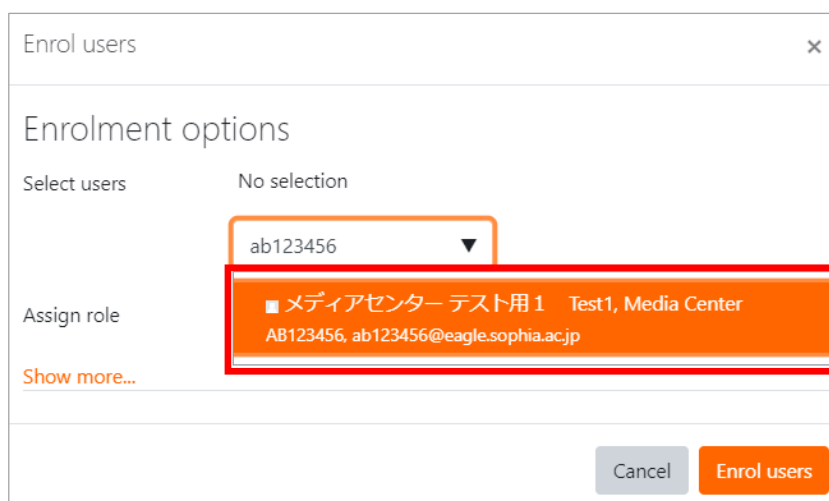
Enrol users

×

Enrolment options

Select users

No selection

ab123456 ▼

メディアセンター テスト用１ Test1, Media Center
AB123456, ab123456@eagle.sophia.ac.jp

Assign role

Show more...

Cancel

Enrol users